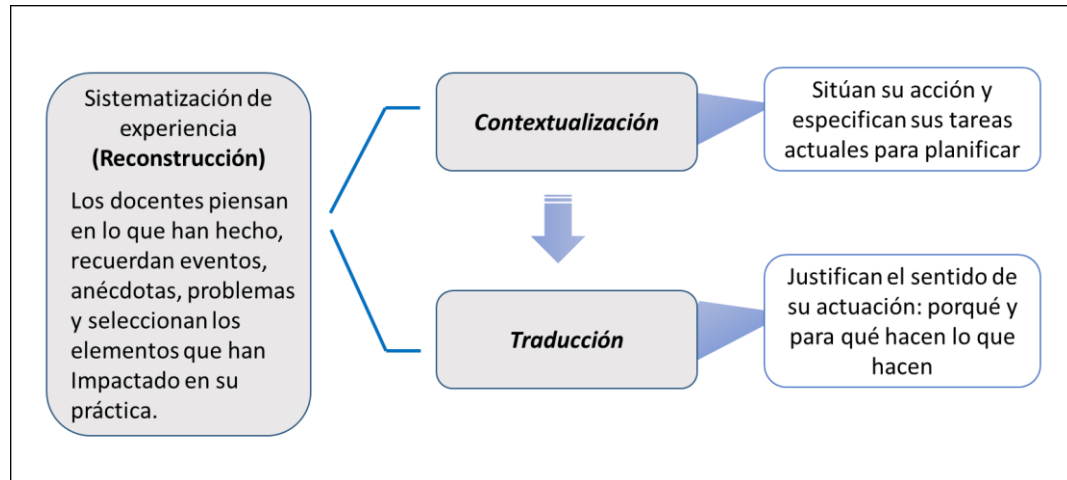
Sistematización de experiencia
**(Reconstrucción)**

Los docentes piensan en lo que han hecho, recuerdan eventos, anécdotas, problemas y seleccionan los elementos que han Impactado en su práctica.

*Contextualización*

Sitúan su acción y especifican sus tareas actuales para planificar

*Traducción*

Justifican el sentido de su actuación: porqué y para qué hacen lo que hacen